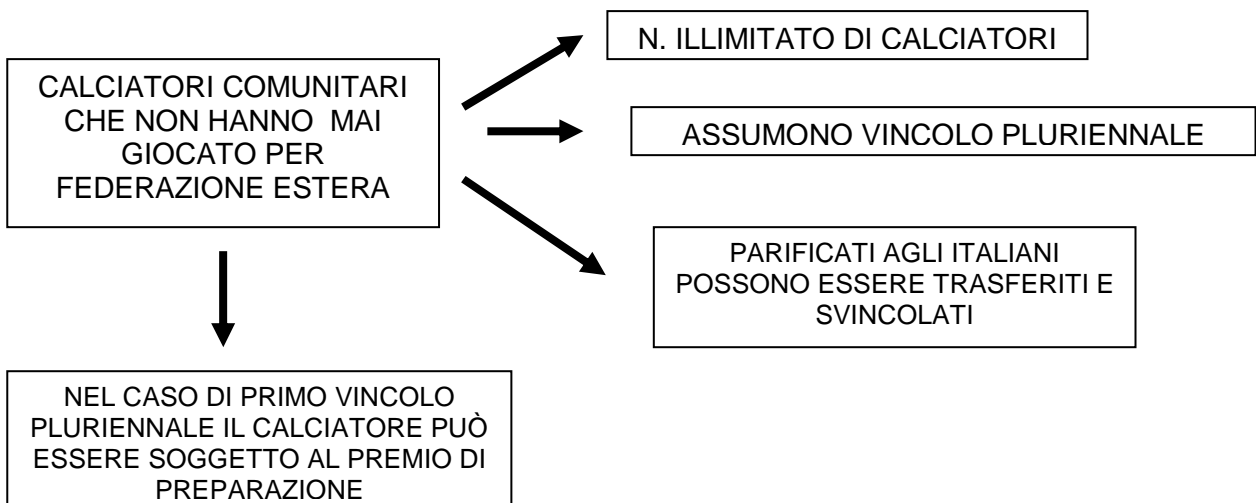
CALCIATORI COMUNITARI CHE NON HANNO MAI GIOCATO PER FEDERAZIONE ESTERA

N. ILLIMITATO DI CALCIATORI

ASSUMONO VINCOLO PLURIENNALE

PARIFICATI AGLI ITALIANI POSSONO ESSERE TRASFERITI E SVINCOLATI

NEL CASO DI PRIMO VINCOLO PLURIENNALE IL CALCIATORE PUÒ ESSERE SOGGETTO AL PREMIO DI PREPARAZIONE